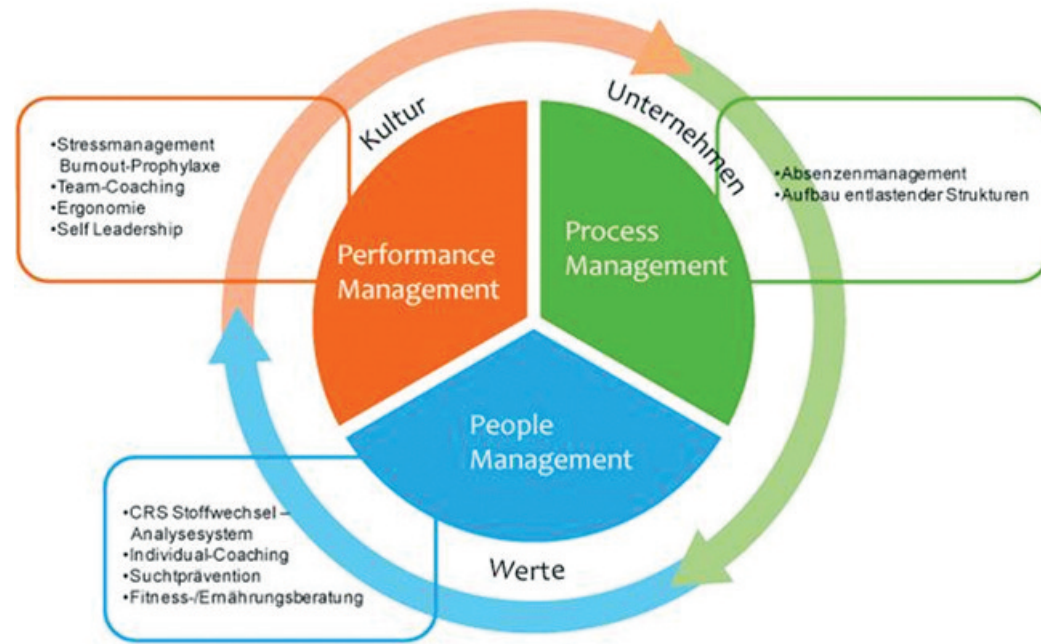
•Stressmanagement
Burnout-Prophylaxe
•Team-Coaching
•Ergonomie
•Self Leadership

Kultur

Unternehmen

•Absenzenmanagement
•Aufbau entlastender Strukturen

Performance Management

Process Management

People Management

•CRS Stoffwechsel – Analysesystem
•Individual-Coaching
•Suchtprävention
•Fitness-/Ernährungsberatung

Werte